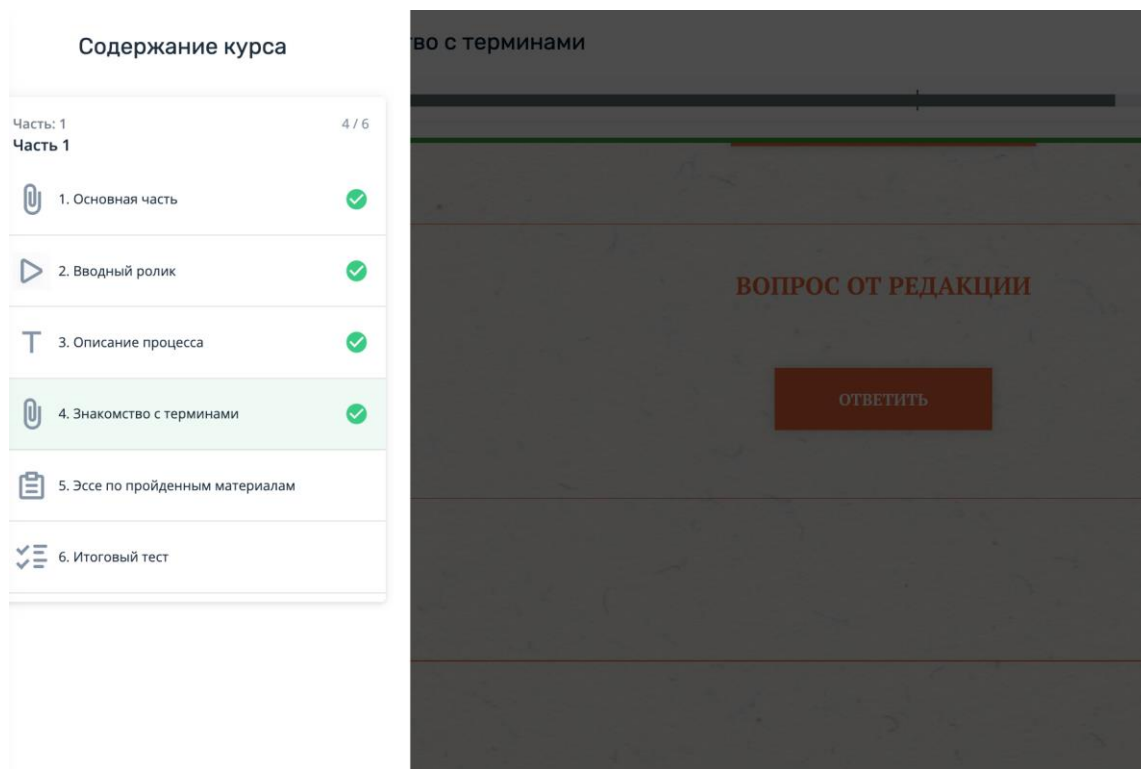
Содержание курса

Часть: 1
Часть 1

4 / 6

1. Основная часть

2. Вводный ролик

3. Описание процесса

4. Знакомство с терминами

5. Эссе по пройденным материалам

6. Итоговый тест

тво с терминами

ВОПРОС ОТ РЕДАКЦИИ

ОТВЕТИТЬ